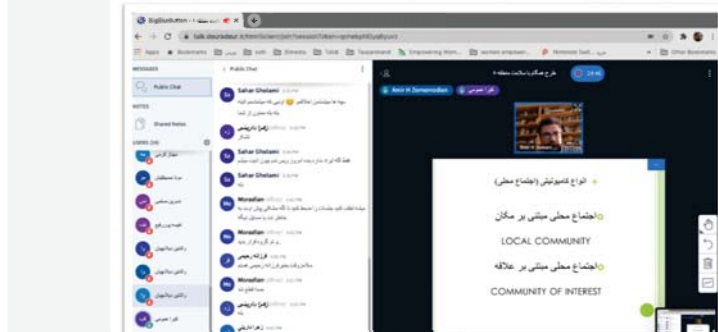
BigBlueButton - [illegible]

talk.ideuradeur.ir/html5client/join?sessionToken=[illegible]

Apps Bookmarks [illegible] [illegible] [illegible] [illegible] Taavanmand Empowering Wom... women empower... Nintendo Swit... Other Bookmarks

MESSAGES

Public Chat

NOTES

Shared Notes

USERS (19)

Public Chat

Sahar Gholami

Sahar Gholami

Sahar Gholami

Moradian

Moradian

Moradian

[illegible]

Amir H Zamanvadian

انواع کامیونیتی (اجتماع محلی)

اجتماع محلی مبتنی بر مکان

LOCAL COMMUNITY

اجتماع محلی مبتنی بر علاقه

COMMUNITY OF INTEREST